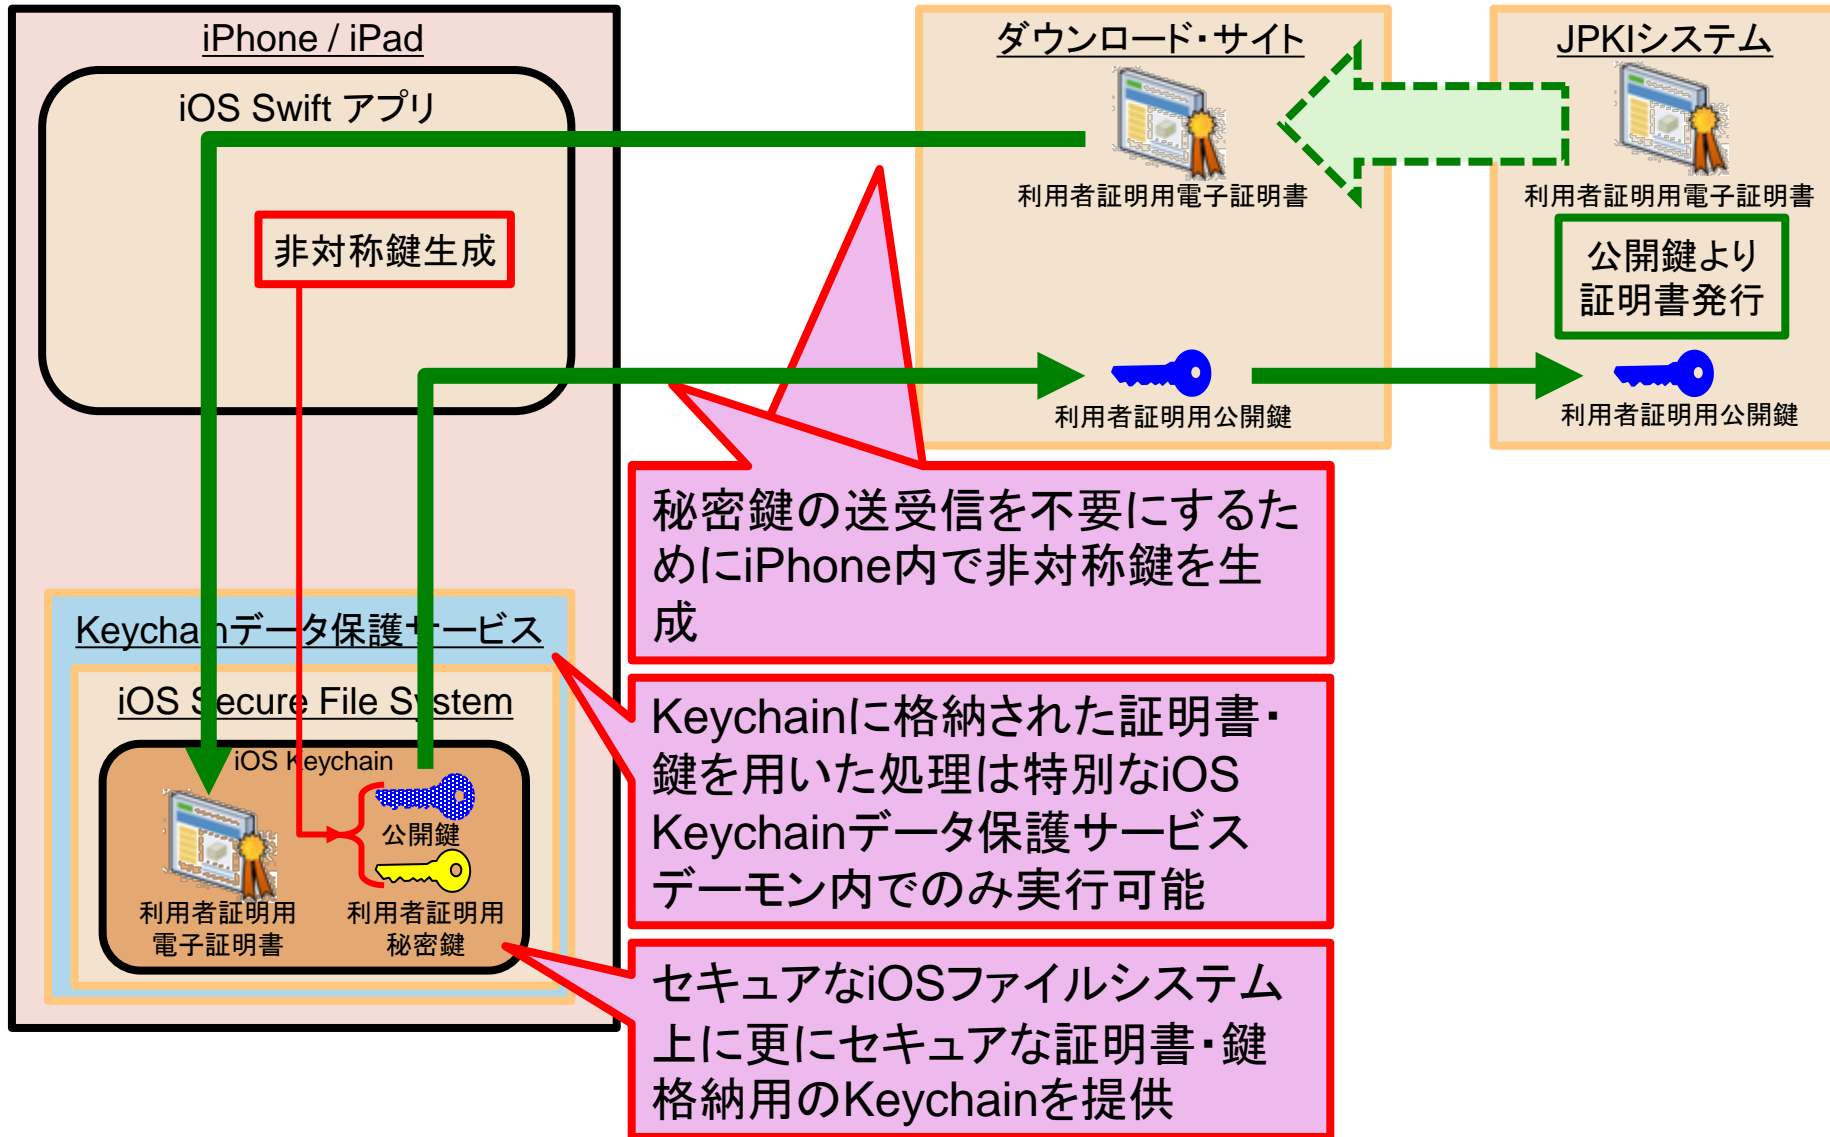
iPhone / iPad

iOS Swift アプリ

非対称鍵生成

Keychainデータ保護サービス

iOS Secure File System

iOS Keychain

公開鍵

利用者証明用
電子証明書

利用者証明用
秘密鍵

ダウンロード・サイト

利用者証明用電子証明書

利用者証明用公開鍵

JPKIシステム

利用者証明用電子証明書

公開鍵より
証明書発行

利用者証明用公開鍵

秘密鍵の送受信を不要にするためにiPhone内で非対称鍵を生成

Keychainに格納された証明書・鍵を用いた処理は特別なiOS Keychainデータ保護サービスデーモン内でのみ実行可能

セキュアなiOSファイルシステム上に更にセキュアな証明書・鍵格納用のKeychainを提供